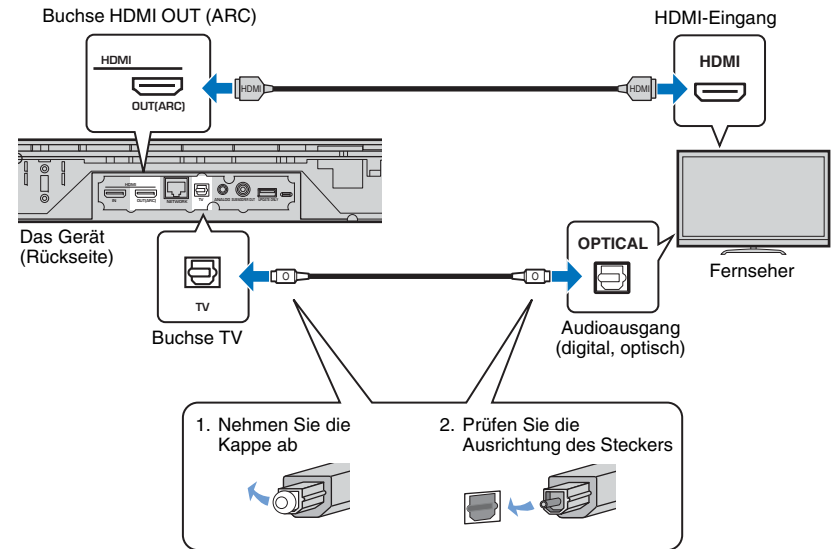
Buchse HDMI OUT (ARC)

HDMI

OUT(ARC)

HDMI

HDMI

HDMI-Eingang

HDMI

HDMI

IN

OUT(ARC)

NETWORK

TV

ANALOG

SUBWOOFER OUT

UPDATE ONLY

Das Gerät (Rückseite)

TV

Buchse TV

OPTICAL

Fernseher

Audioausgang (digital, optisch)

1. Nehmen Sie die Kappe ab

2. Prüfen Sie die Ausrichtung des Steckers